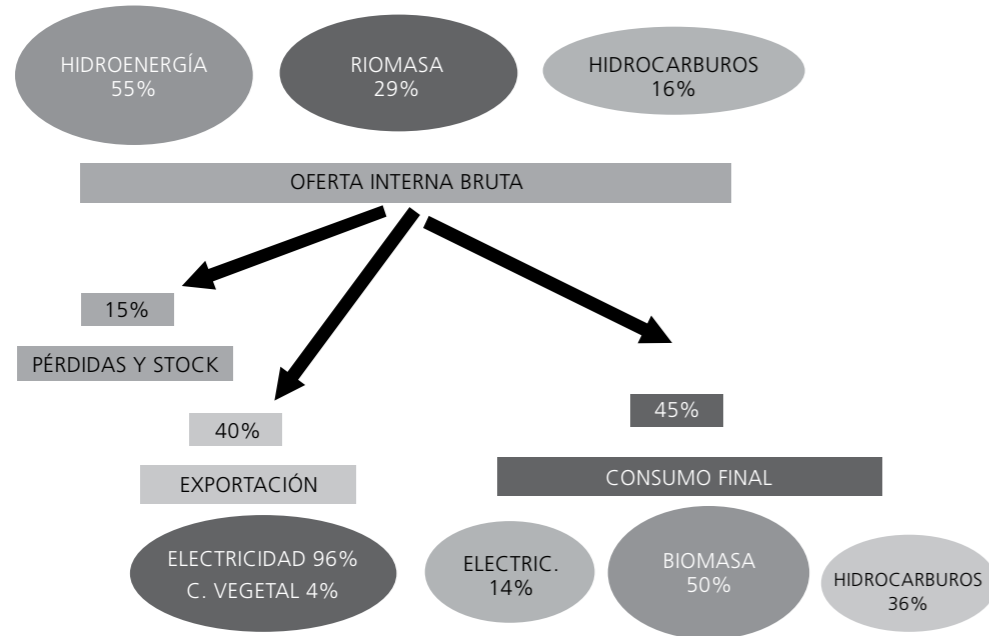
HIDROENERGÍA
55%

RIOMASA
29%

HIDROCARBUROS
16%

OFERTA INTERNA BRUTA

15%

PÉRDIDAS Y STOCK

40%

EXPORTACIÓN

ELECTRICIDAD 96%
C. VEGETAL 4%

45%

CONSUMO FINAL

ELECTRIC.
14%

BIOMASA
50%

HIDROCARBUROS
36%